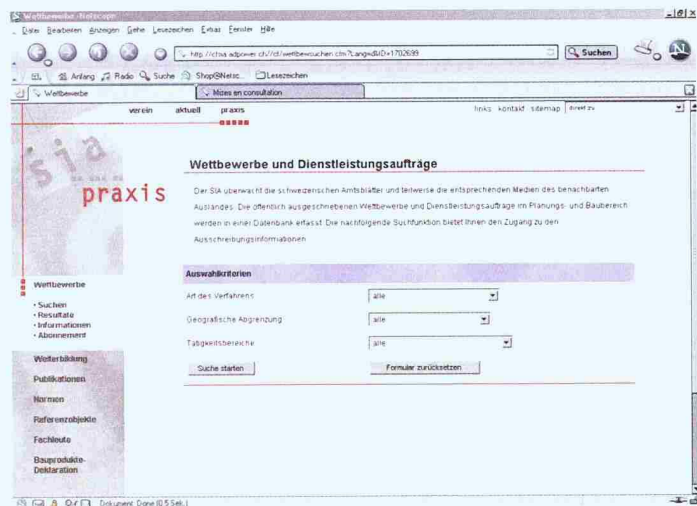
Wettbewerbe - Netscape

Datei Bearbeiten Anzeigen Gehe Lesezeichen Extras Fenster Hilfe

http://chsia.adpower.ch/?ct/wettbewsuchen.cfm?LangvID=1702699

Suchen

Anfang Radio Suche Shop@Netsc... Lesezeichen

Wettbewerbe

Mises en consultation

verein aktuell praxis

links kontakt sitemap direkt zu

sia

praxis

Wettbewerbe und Dienstleistungsaufträge

Der SIA überwacht die schweizerischen Amtsblätter und teilweise die entsprechenden Medien des benachbarten Auslandes. Die öffentlich ausgeschriebenen Wettbewerbe und Dienstleistungsaufträge im Planungs- und Baubereich werden in einer Datenbank erfasst. Die nachfolgende Suchfunktion bietet Ihnen den Zugang zu den Ausschreibungsinformationen.

Auswahlkriterien

Art des Verfahrens alle

Geografische Abgrenzung alle

Tätigkeitsbereiche alle

Suche starten

Formular zurücksetzen

Wettbewerbe

• Suchen
• Resultate
• Informationen
• Abonnement

Weiterbildung

Publikationen

Normen

Referenzobjekte

Fachleute

Bauprodukte-Deklaration

Dokument: Done (0.5 Sek.)